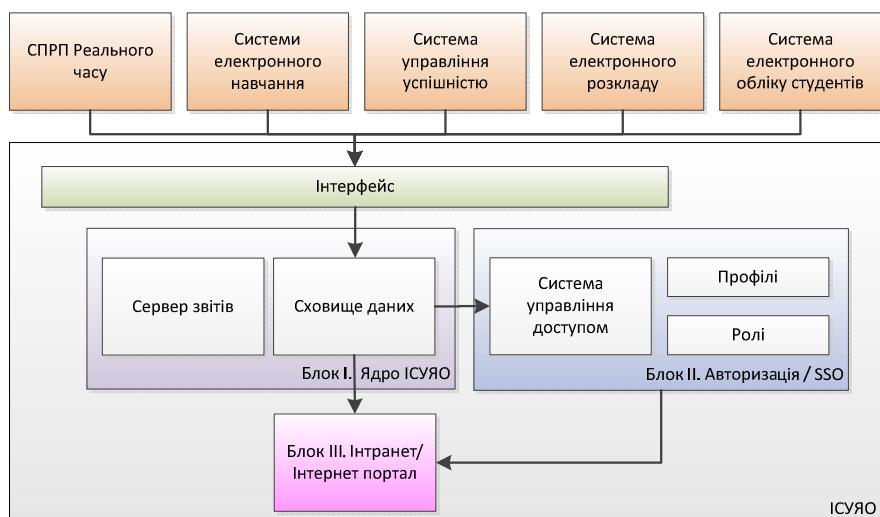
СПРП Реального часу

Системи електронного навчання

Система управління успішністю

Система електронного розкладу

Система електронного обліку студентів

Інтерфейс

Сервер звітів

Сховище даних

Блок I. Ядро ІСУЯО

Система управління доступом

Профілі

Ролі

Блок II. Авторизація / SSO

Блок III. Інтранет/ Інтернет портал

ІСУЯО